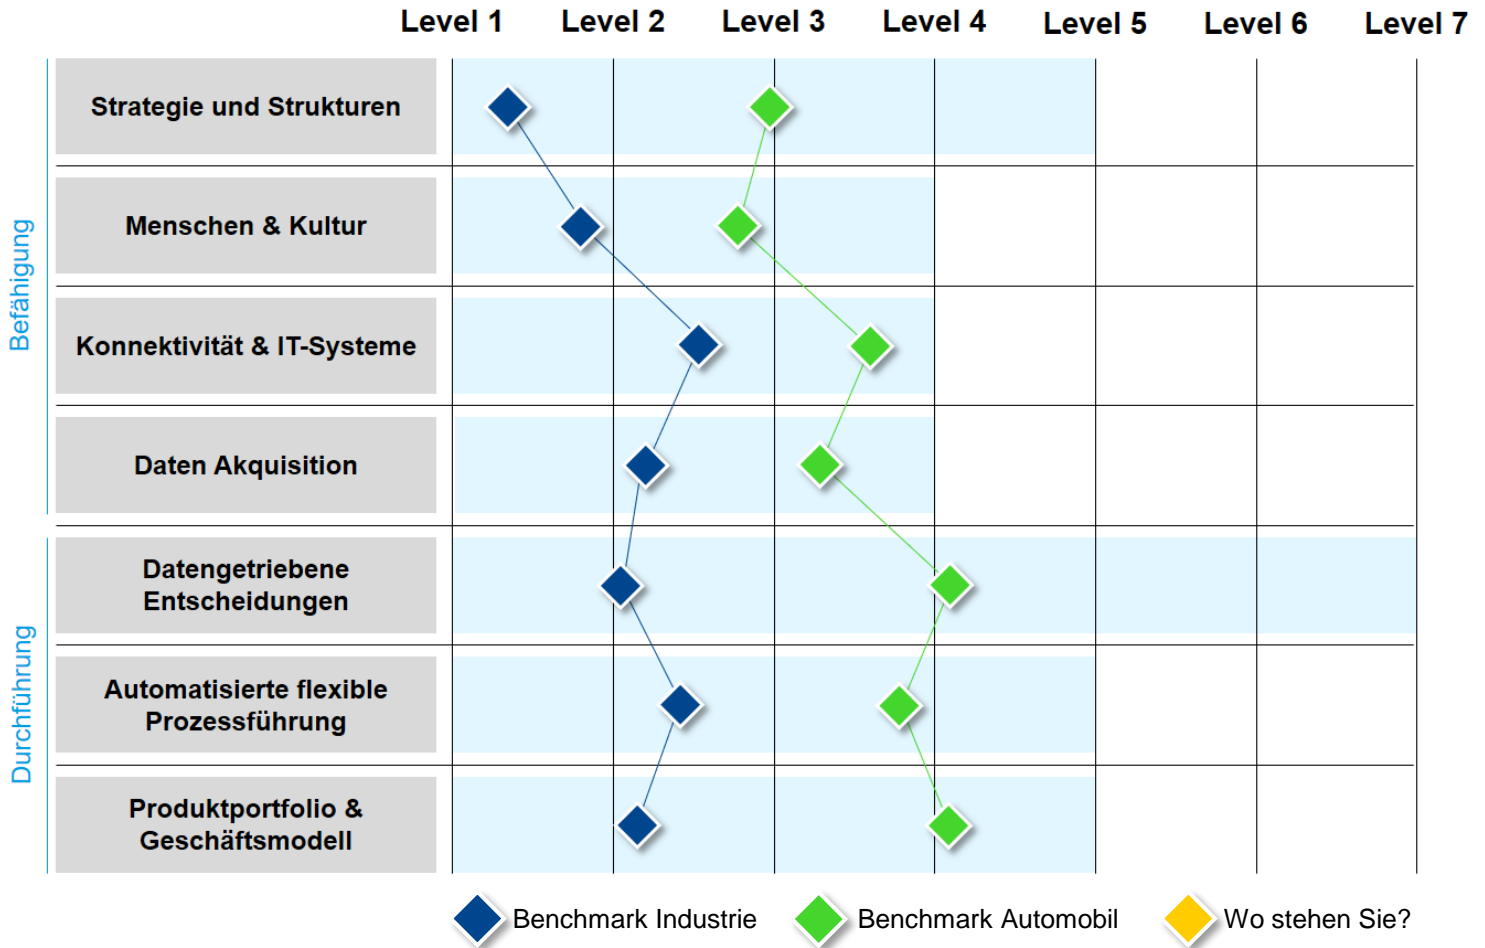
Level 1 Level 2 Level 3 Level 4 Level 5 Level 6 Level 7

Befähigung

Strategie und Strukturen

Menschen & Kultur

Konnektivität & IT-Systeme

Daten Akquisition

Durchführung

Datengetriebene Entscheidungen

Automatisierte flexible Prozessführung

Produktportfolio & Geschäftsmodell

Benchmark Industrie Benchmark Automobil Wo stehen Sie?